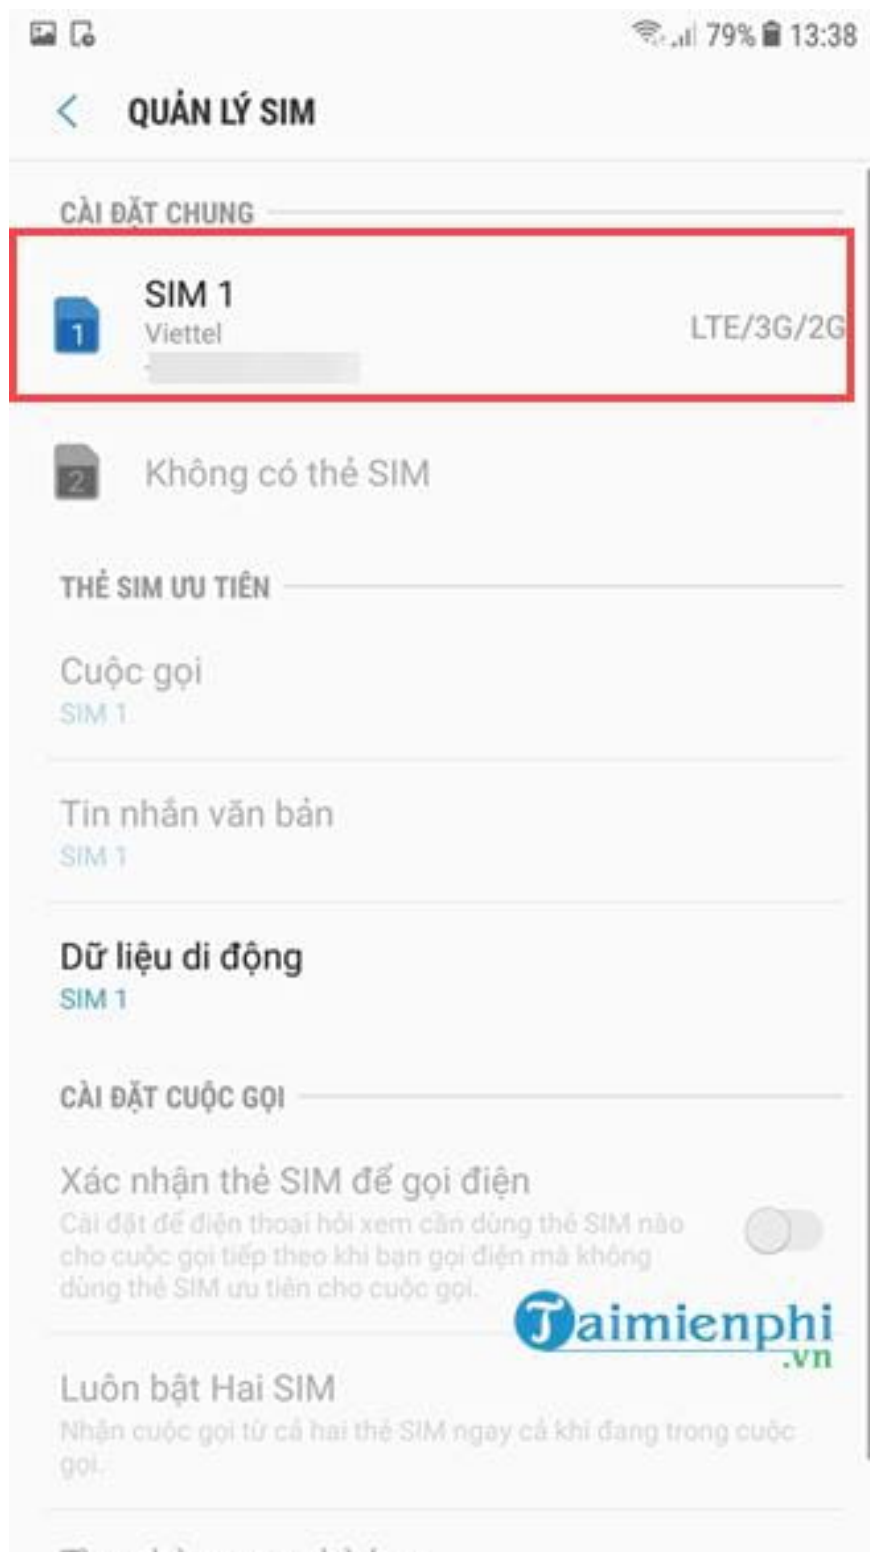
79% 13:38

QUẢN LÝ SIM

CÀI ĐẶT CHUNG

1
SIM 1
Viettel
LTE/3G/2G

2
Không có thẻ SIM

THẺ SIM ƯU TIÊN

Cuộc gọi
SIM 1

Tin nhắn văn bản
SIM 1

Dữ liệu di động
SIM 1

CÀI ĐẶT CUỘC GỌI

Xác nhận thẻ SIM để gọi điện
Cài đặt để điện thoại hỏi xem cần dùng thẻ SIM nào cho cuộc gọi tiếp theo khi bạn gọi điện mà không dùng thẻ SIM ưu tiên cho cuộc gọi.

Taimienphi.vn

Luôn bật Hai SIM
Nhận cuộc gọi từ cả hai thẻ SIM ngay cả khi đang trong cuộc gọi.

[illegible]